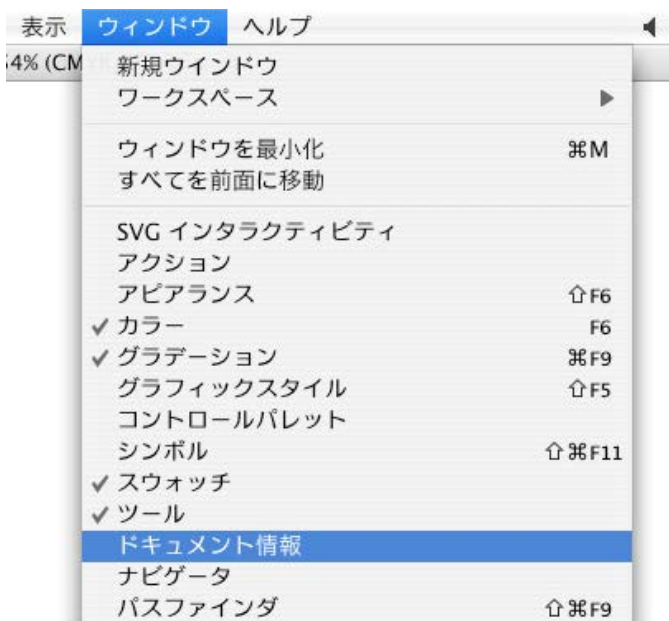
表示 ウィンドウ ヘルプ

4% (CM

新規ウインドウ
ワークスペース ▶

ウィンドウを最小化 ⌘M
すべてを前面に移動

SVG インタラクティビティ
アクション
アピアランス ⇧F6
✓カラー F6
✓グラデーション ⌘F9
グラフィックスタイル ⇧F5
コントロールパレット
シンボル ⇧⌘F11
✓スウォッチ
✓ツール
ドキュメント情報
ナビゲータ
パスファインダ ⇧⌘F9